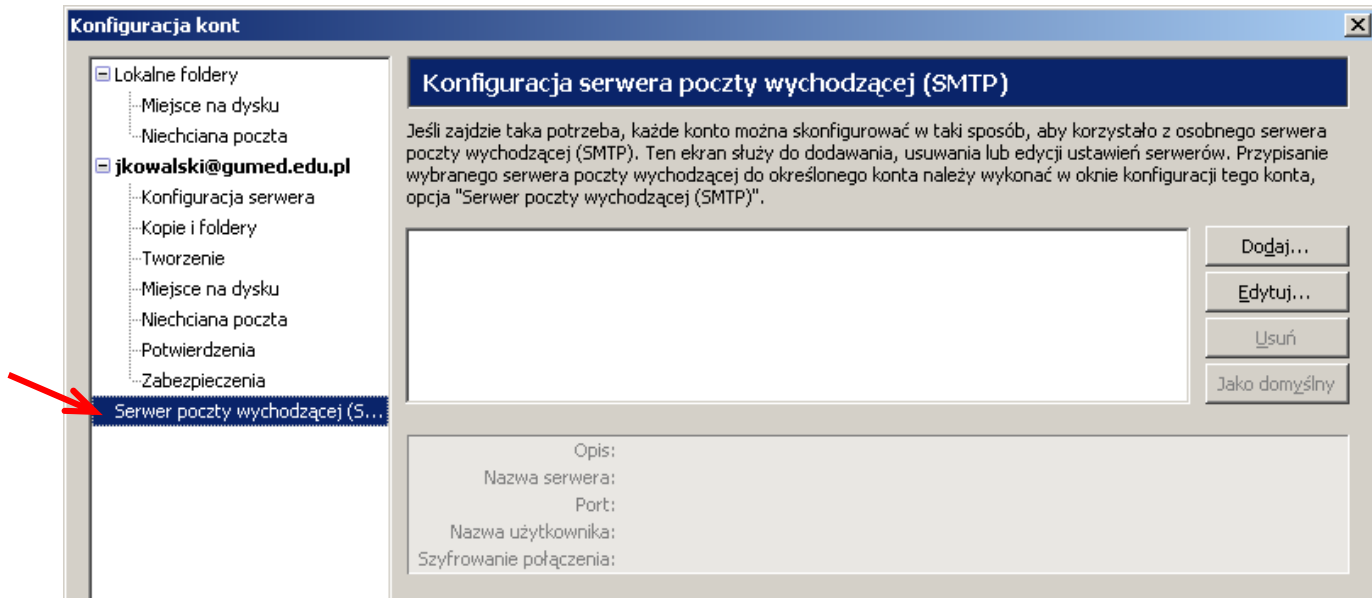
Konfiguracja kont

Lokalne foldery
Miejsce na dysku
Niechciana poczta
jkowalski@gumed.edu.pl
Konfiguracja serwera
Kopie i foldery
Tworzenie
Miejsce na dysku
Niechciana poczta
Potwierdzenia
Zabezpieczenia
Serwer poczty wychodzącej (S...

Konfiguracja serwera poczty wychodzącej (SMTP)

Jeśli zajdzie taka potrzeba, każde konto można skonfigurować w taki sposób, aby korzystało z osobnego serwera poczty wychodzącej (SMTP). Ten ekran służy do dodawania, usuwania lub edycji ustawień serwerów. Przypisanie wybranego serwera poczty wychodzącej do określonego konta należy wykonać w oknie konfiguracji tego konta, opcja "Serwer poczty wychodzącej (SMTP)".

Dodaj...
Edytuj...
Usuń
Jako domyślny

Opis:
Nazwa serwera:
Port:
Nazwa użytkownika:
Szyfrowanie połączenia: